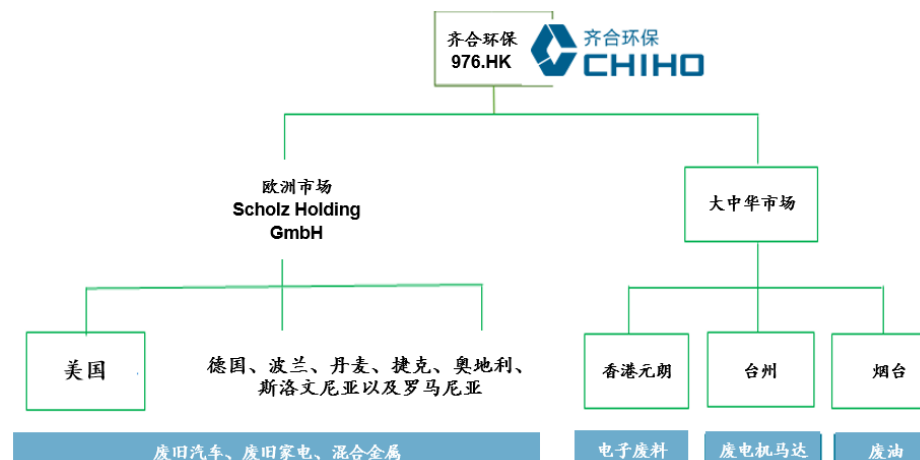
齐合环保
976.HK

齐合环保
CHIHO

欧洲市场
Scholz Holding
GmbH

大中华市场

美国

德国、波兰、丹麦、捷克、奥地利、斯洛文尼亚以及罗马尼亚

香港元朗

台州

烟台

废旧汽车、废旧家电、混合金属

电子废料

废电机马达

废油